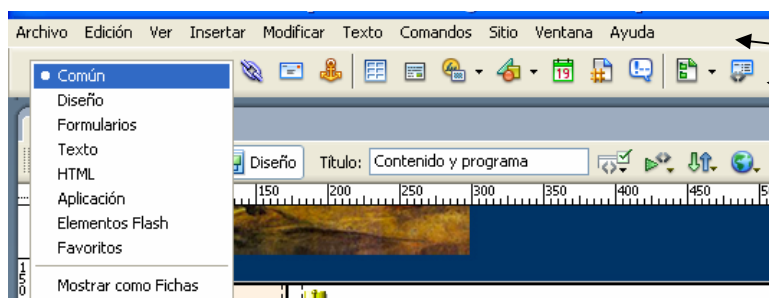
Archivo Edición Ver Insertar Modificar Texto Comandos Sitio Ventana Ayuda

Común
Diseño
Formularios
Texto
HTML
Aplicación
Elementos Flash
Favoritos
Mostrar como Fichas

Diseño Título: Contenido y programa

150 200 250 300 350 400 450 5

19

1
5
0